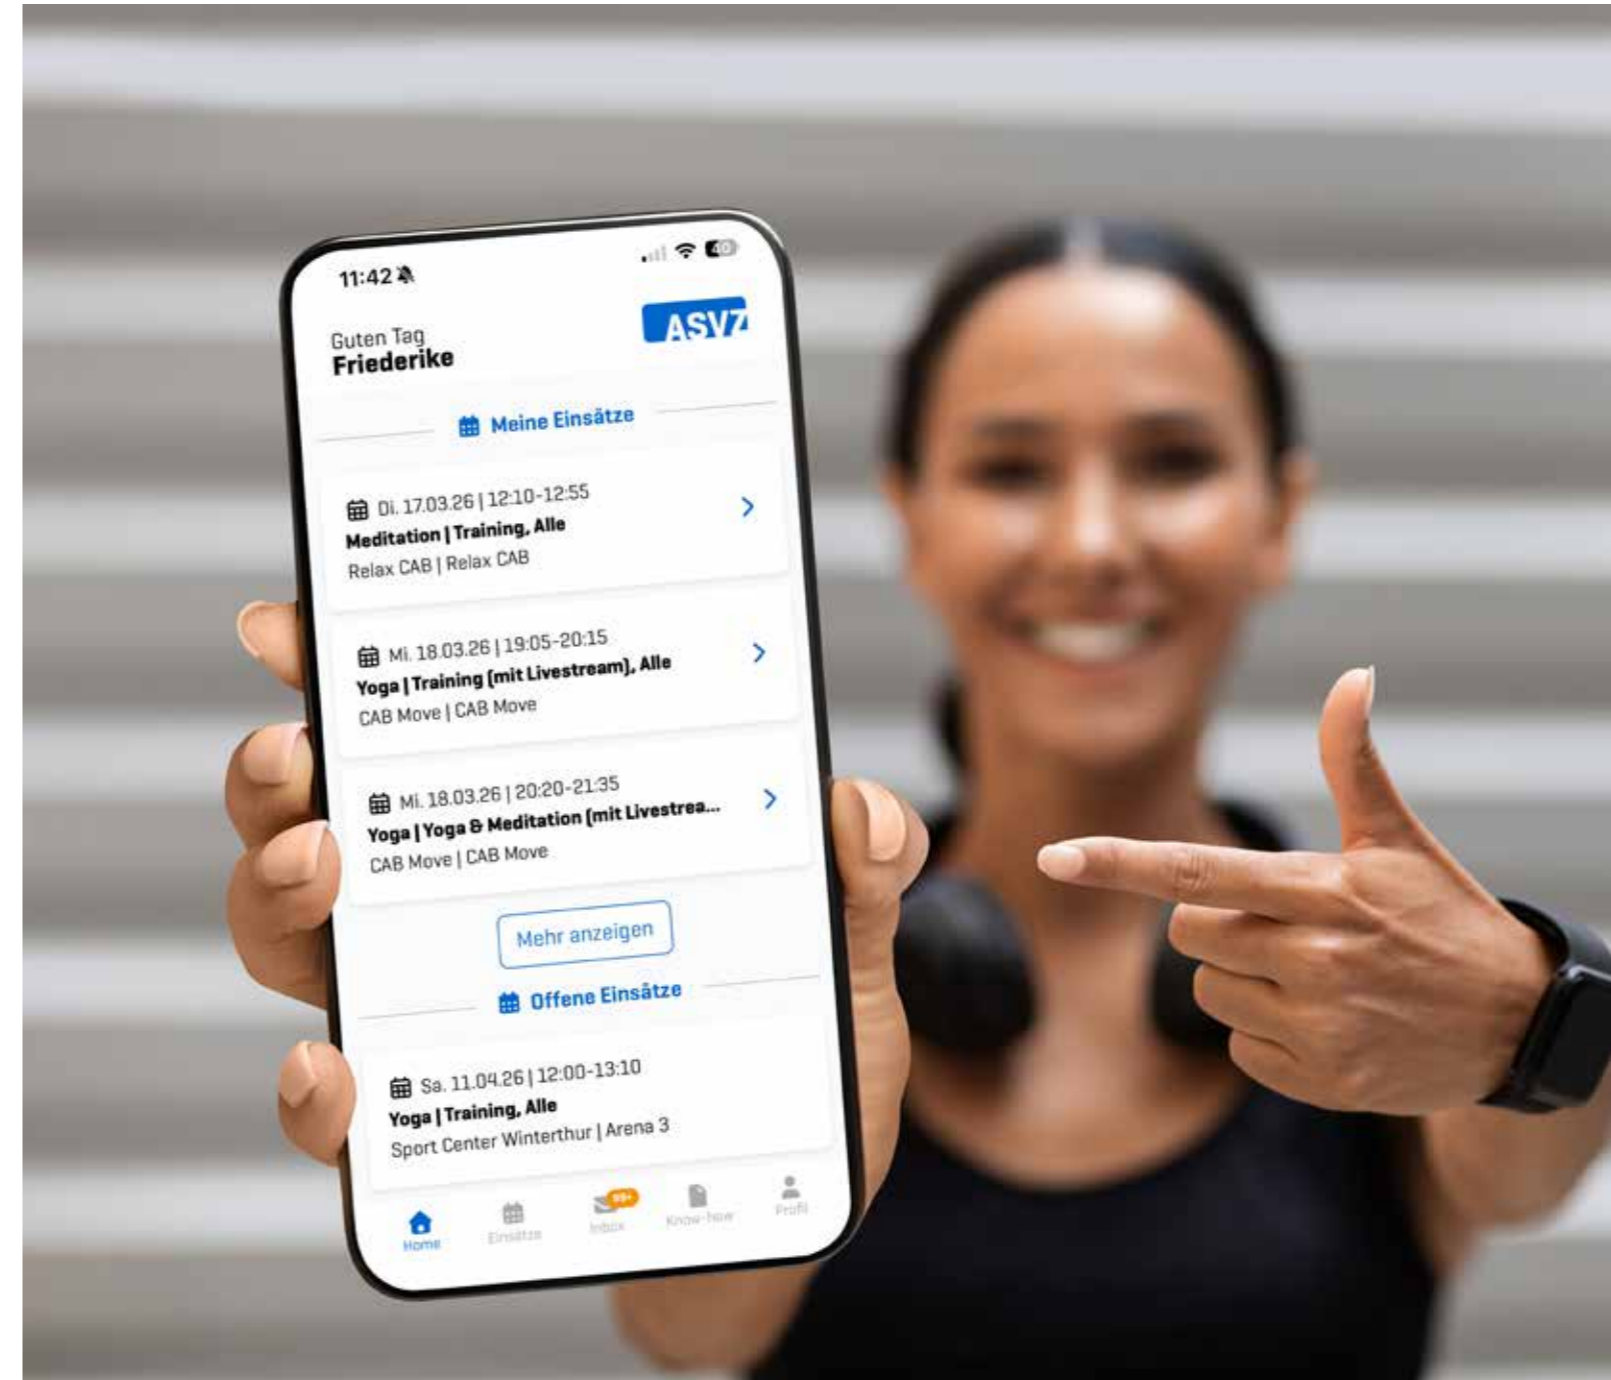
11:42

ASVZ

Guten Tag
Friederike

Meine Einsätze

Di. 17.03.26 | 12:10-12:55
Meditation | Training, Alle
Relax CAB | Relax CAB

Mi. 18.03.26 | 19:05-20:15
Yoga | Training (mit Livestream), Alle
CAB Move | CAB Move

Mi. 18.03.26 | 20:20-21:35
Yoga | Yoga & Meditation (mit Livestrea...
CAB Move | CAB Move

Mehr anzeigen

Offene Einsätze

Sa. 11.04.26 | 12:00-13:10
Yoga | Training, Alle
Sport Center Winterthur | Arena 3

Home Einsätze 99+ Inbox Know-how Profil